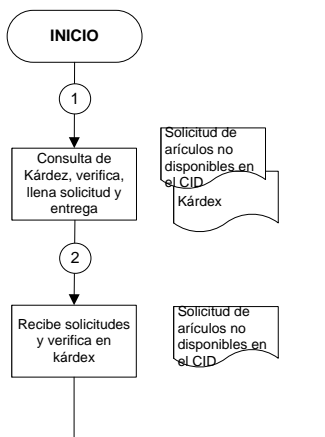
INICIO

1

Consulta de Kárdez, verifica, llena solicitud y entrega

Solicitud de artículos no disponibles en el CID

Kárdex

2

Recibe solicitudes y verifica en kárdex

Solicitud de artículos no disponibles en el CID